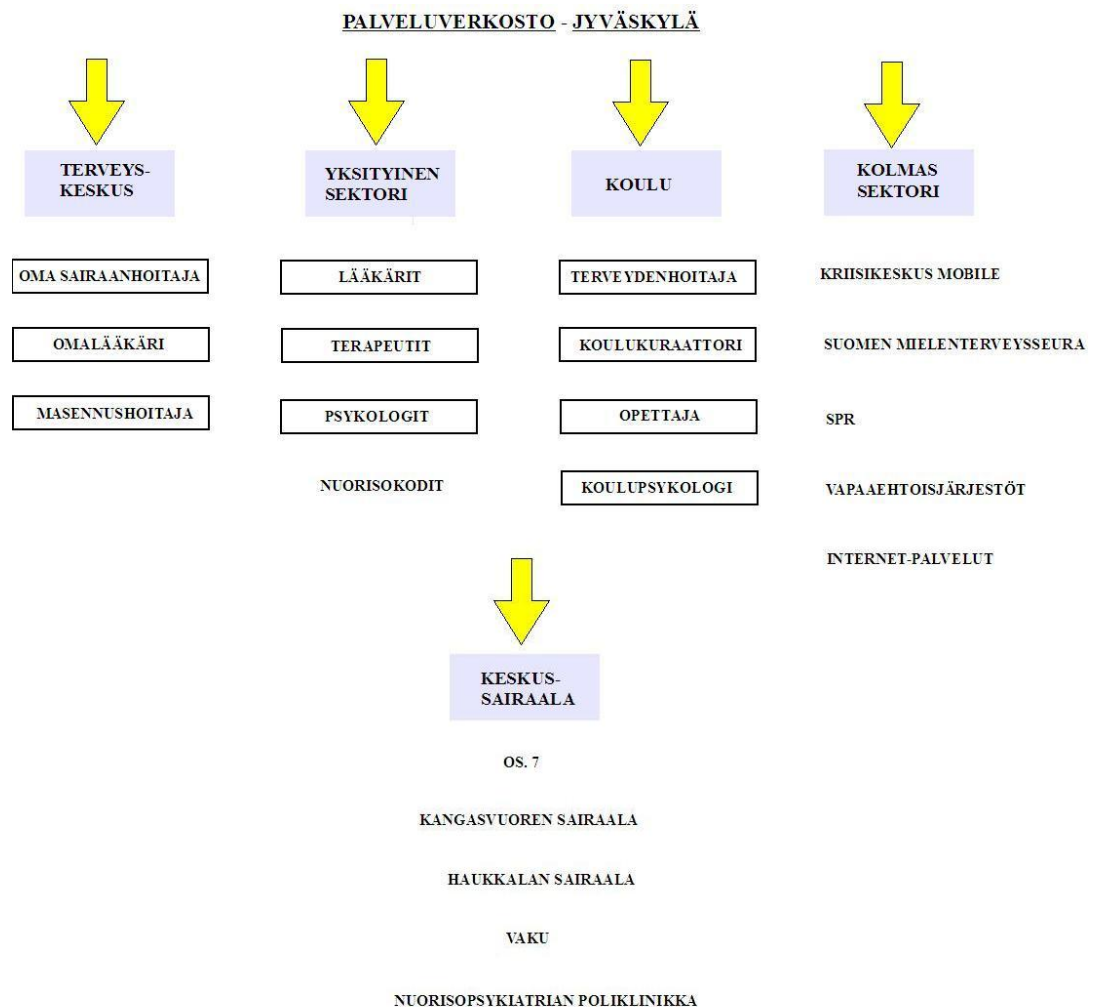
PALVELUVERKOSTO - JYVÄSKYLÄ

TERVEYS-
KESKUS

OMA SAIRAANHOITAJA

OMALÄÄKÄRI

MASENNUSHOITAJA

YKSITYINEN
SEKTORI

LÄÄKÄRIT

TERAPEUTIT

PSYKOLOGIT

NUORISOKODIT

KOULU

TERVEYDENHOITAJA

KOULUKURAATTORI

OPETTAJA

KOULUPSYKOLOGI

KOLMAS
SEKTORI

KRIISIKESKUS MOBILE

SUOMEN MIELENTERVEYSSEURA

SPR

VAPAAEHTOISJÄRJESTÖT

INTERNET-PALVELUT

KESKUS-
SAIRAALA

OS. 7

KANGASVUOREN SAIRAALA

HAUKKALAN SAIRAALA

VAKU

NUORISOPSYKIATRIAN POLIKLINIKKA